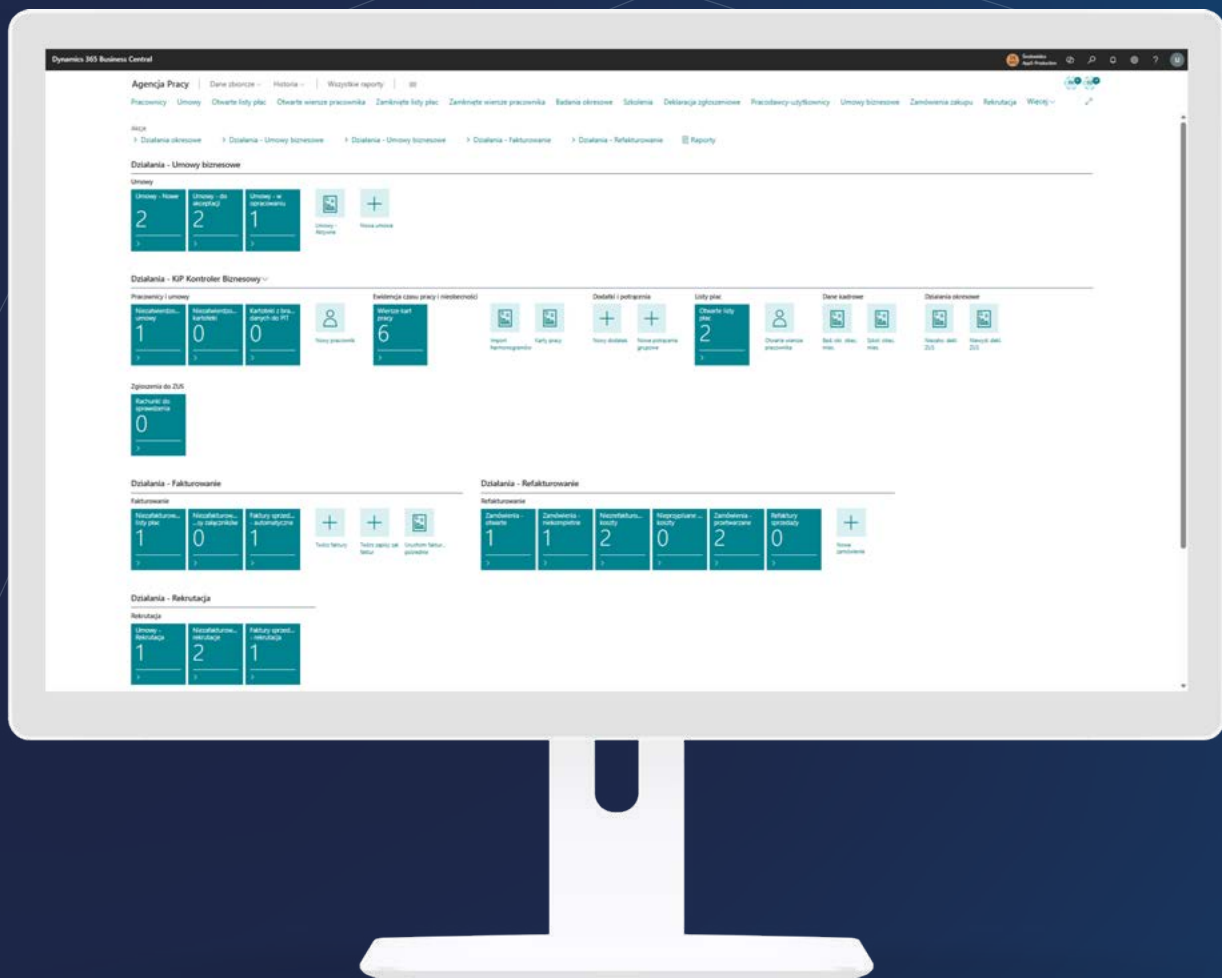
Dynamics 365 Business Central

Agencja Pracy | Dane zbiorcze | Historia | Wszystkie raporty

Pracownicy Umowy Otwarte listy płac Otwarte wiersze pracownika Zamknięte listy płac Zamknięte wiersze pracownika Badania okresowe Szkolenia Deklaracje zgłoszeniowe Pracodawcy-użytkownicy Umowy biznesowe Zamówienia zakupu Rekrutacja Więcej

Akcje
> Działania okresowe > Działania - Umowy biznesowe > Działania - Umowy biznesowe > Działania - Fakturowanie > Działania - Refakturowanie Raporty

Działania - Umowy biznesowe

Umowy

Umowy - Nowe
2

Umowy - do akceptacji
2

Umowy - w opracowaniu
1

Umowy - Aktywne

Nowa umowa

Działania - KJP Kontroler Biznesowy

Pracownicy i umowy

Niezaakceptowane umowy
1

Niezaakceptowane kartoteki
0

Kartoteki z brakiem danych do PIT
0

Nowy pracownik

Ewidencja czasu pracy i nieobecności

Wiersze kart pracy
6

Import Harmonogramów

Karty pracy

Dodatki i potrącenia

Nowy dodatek

Nowe potrącenie grupowe

Listy płac

Otwarte listy płac
2

Otwarte wiersze pracownika

Dane kadrowe

Działania okresowe

Zgłoszenia do ZUS

Rachunki do sprawdzenia
0

Działania - Fakturowanie

Fakturowanie

Niezafakturowane listy płac
1

Niezafakturowane ...zy załączników
0

Faktury sprzed... - automatyczne
1

Twórz faktury

Twórz zapisy do faktur

Działania - Refakturowanie

Refakturowanie

Zamówienia - otwarte
1

Zamówienia - niekompletne
1

Niezafakturowane koszty
2

Nieprzypisane koszty
0

Zamówienia - przetwarzane
2

Refaktury sprzedaży
0

Nowe zamówienie

Działania - Rekrutacja

Rekrutacja

Umowy - Rekrutacja
1

Niezafakturowane rekrutacje
2

Faktury sprzed... - rekrutacja
1